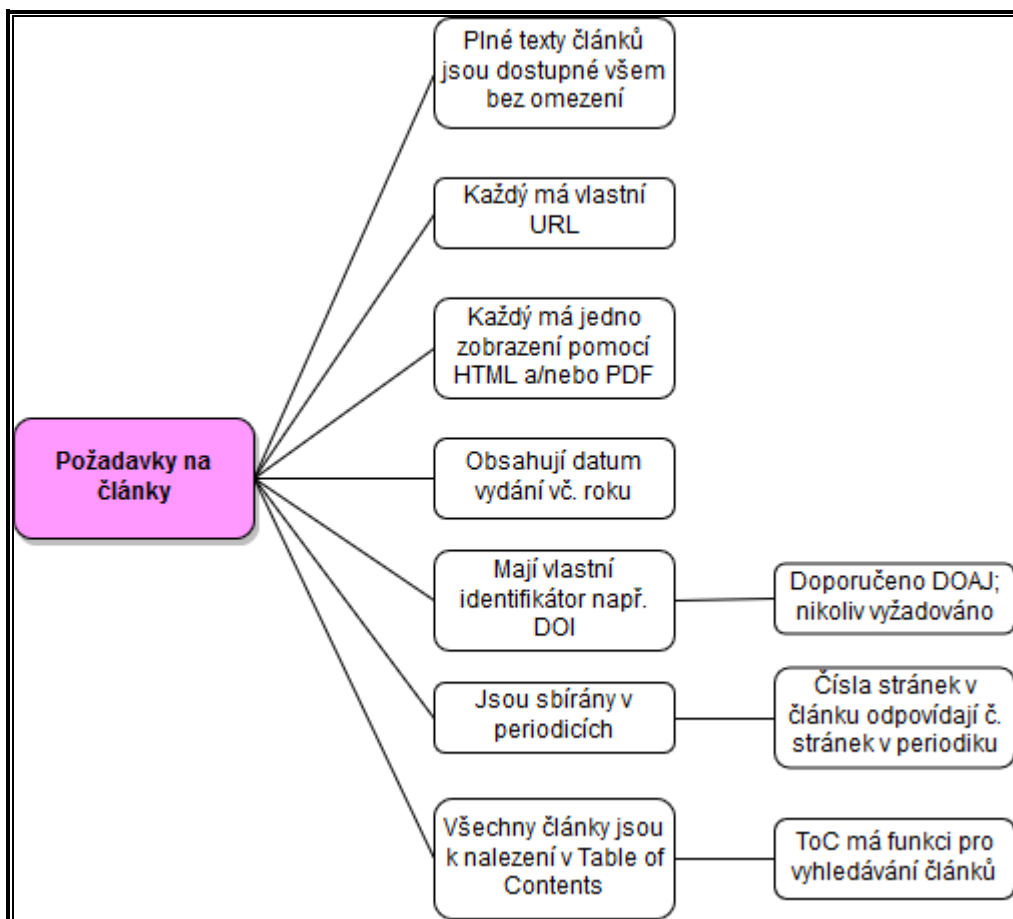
Požadavky na články

Plné texty článků jsou dostupné všem bez omezení

Každý má vlastní URL

Každý má jedno zobrazení pomocí HTML a/nebo PDF

Obsahují datum vydání vč. roku

Mají vlastní identifikátor např. DOI

Doporučeno DOAJ; nikoliv vyžadováno

Jsou sbírány v periodicích

Čísla stránek v článku odpovídají č. stránek v periodiku

Všechny články jsou k nalezení v Table of Contents

ToC má funkci pro vyhledávání článků